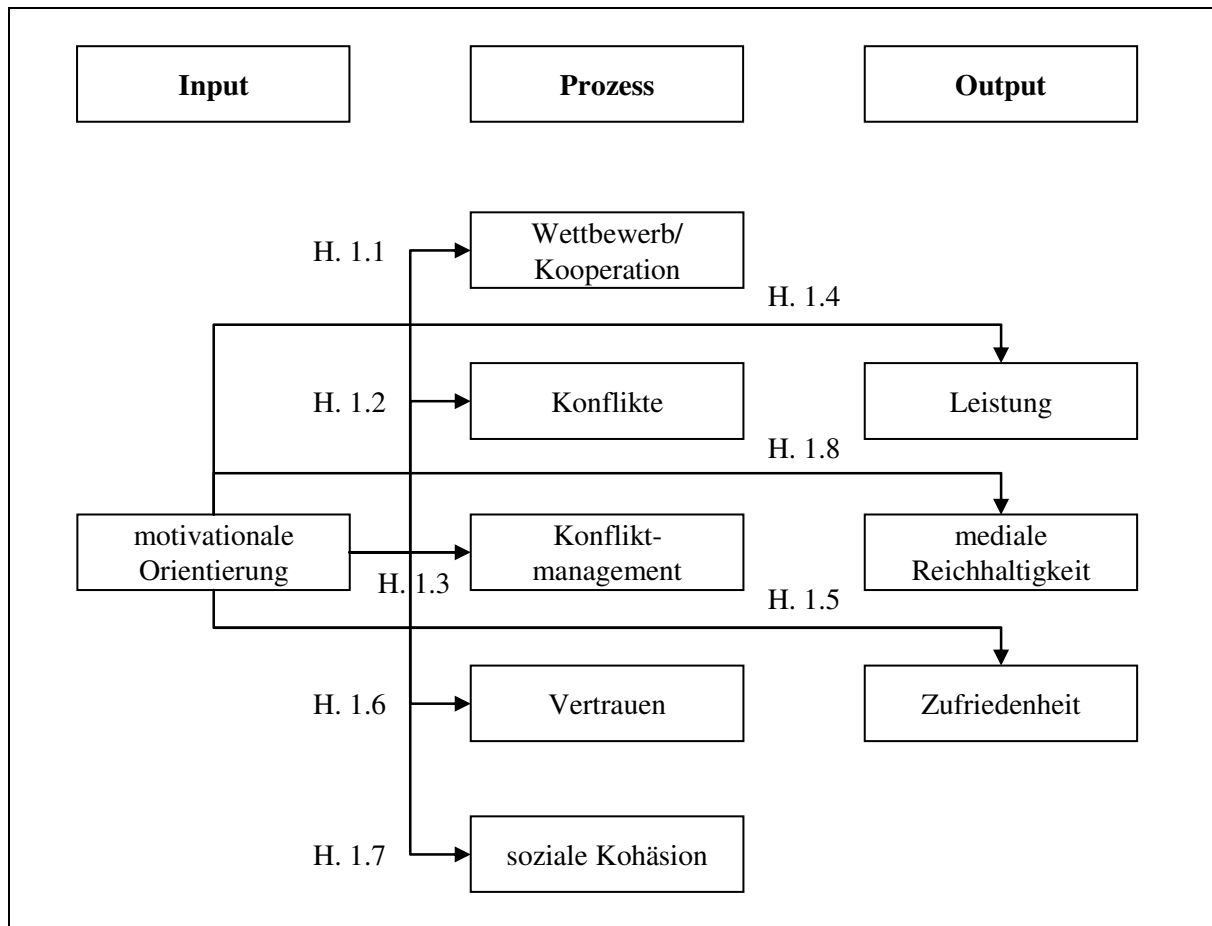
Input

Prozess

Output

H. 1.1

Wettbewerb/ Kooperation

H. 1.4

H. 1.2

Konflikte

Leistung

H. 1.8

motivationale Orientierung

Konfliktmanagement

H. 1.3

mediale Reichhaltigkeit

H. 1.5

H. 1.6

Vertrauen

Zufriedenheit

H. 1.7

soziale Kohäsion